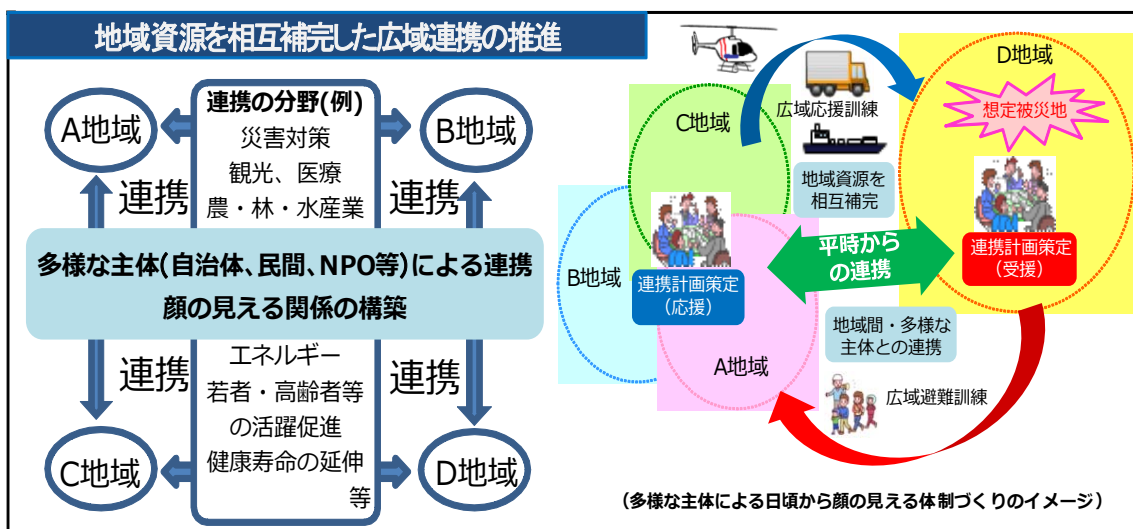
地域資源を相互補完した広域連携の推進

A地域

B地域

連携の分野(例)
災害対策
観光、医療
農・林・水産業

連携

連携

多様な主体(自治体、民間、NPO等)による連携
顔の見える関係の構築

連携

連携

エネルギー
若者・高齢者等の活躍促進
健康寿命の延伸
等

C地域

D地域

D地域

想定被災地

広域応援訓練

C地域

地域資源を相互補完

B地域

平時からの連携

連携計画策定
(受援)

連携計画策定
(応援)

地域間・多様な主体との連携

A地域

広域避難訓練

(多様な主体による日頃から顔の見える体制づくりのイメージ)